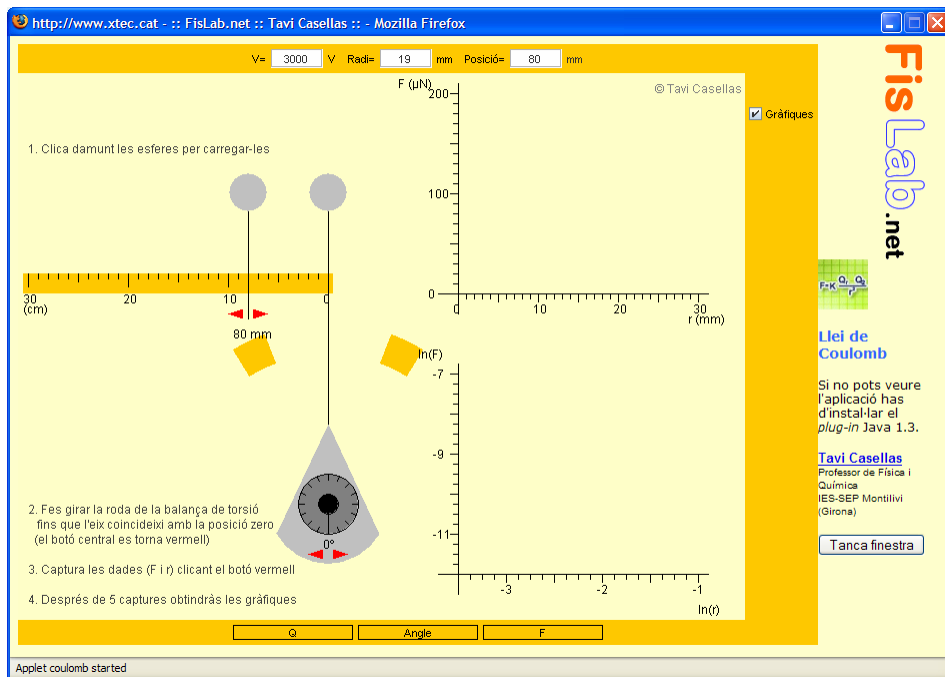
http://www.xtec.cat - :: FisLab.net :: Tavi Casellas :: - Mozilla Firefox

V= 3000 V Radi= 19 mm Posició= 80 mm

© Tavi Casellas

Gràfiques

1. Clica damunt les esferes per carregar-les

30 20 10 0
(cm)

80 mm

F (μN)
200
100
0
0 10 20 30
r (mm)

ln(F)
-7
-9
-11
-3 -2 -1
ln(r)

0°

2. Fes girar la roda de la balança de torsió fins que l'eix coincideixi amb la posició zero (el botó central es torna vermell)

3. Captura les dades (F i r) clicant el botó vermell

4. Després de 5 captures obtindràs les gràfiques

Q | Angle | F

FisLab.net

$F=K\frac{Q}{r^2}$

Llei de Coulomb

Si no pots veure l'aplicació has d'instal·lar el plug-in Java 1.3.

Tavi Casellas
Professor de Física i Química
IES-SEP Montilivi (Girona)

Tanca finestra

Applet coulomb started